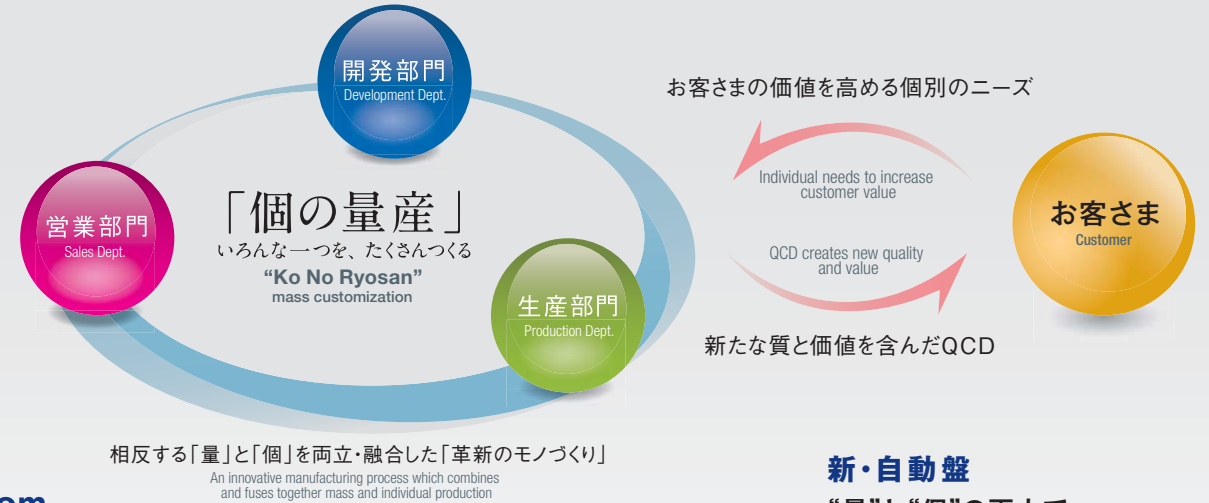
開発部門
Development Dept.

営業部門
Sales Dept.

「個の量産」
いろんな一つを、たくさんつくる
"Ko No Ryosan"
mass customization

生産部門
Production Dept.

お客さまの価値を高める個別のニーズ

Individual needs to increase customer value

QCD creates new quality and value

新たな質と価値を含んだQCD

お客さま
Customer

相反する「量」と「個」を両立・融合した「革新のモノづくり」
An innovative manufacturing process which combines and fuses together mass and individual production

新・自動盤

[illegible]